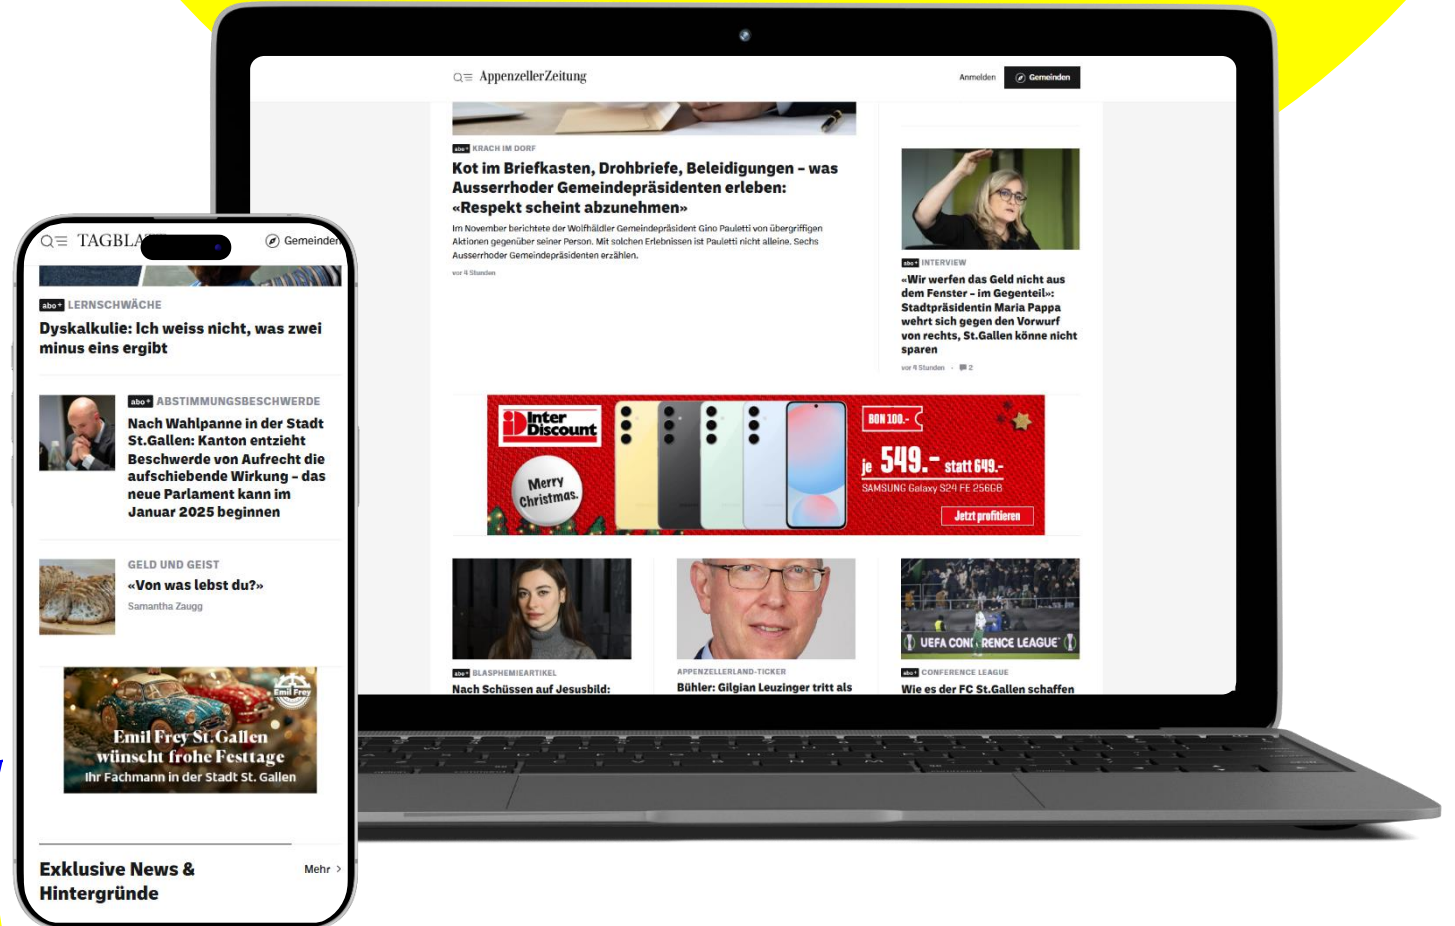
AppenzellerZeitung

Anmelden

Gemeinden

abo+ KRACH IM DORF

Kot im Briefkasten, Drohbriefe, Beleidigungen – was Ausserrhoder Gemeindepräsidenten erleben: «Respekt scheint abzunehmen»

Im November berichtete der Wolfhäldler Gemeindepräsident Gino Pauletti von übergriffigen Aktionen gegenüber seiner Person. Mit solchen Erlebnissen ist Pauletti nicht alleine. Sechs Ausserrhoder Gemeindepräsidenten erzählen.

vor 4 Stunden

abo+ INTERVIEW

«Wir werfen das Geld nicht aus dem Fenster – im Gegenteil»: Stadtpräsidentin Maria Pappa wehrt sich gegen den Vorwurf von rechts, St.Gallen könne nicht sparen

vor 4 Stunden · 2

Inter Discount

Merry Christmas

BON 100.-

je 549.– statt 649.-

SAMSUNG Galaxy S24 FE 256GB

Jetzt profitieren

abo+ BLASPHEMIEARTIKEL

Nach Schüssen auf Jesusbild:

APPENZELLERLAND-TICKER

Bühler: Gilgian Leuzinger tritt als

UEFA CONFERENCE LEAGUE

abo+ CONFERENCE LEAGUE

Wie es der FC St.Gallen schaffen

TAGBLA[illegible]

Gemeinden

abo+ LERNSCHWÄCHE

Dyskalkulie: Ich weiss nicht, was zwei minus eins ergibt

abo+ ABSTIMMUNGSBESCHWERDE

Nach Wahlpanne in der Stadt St.Gallen: Kanton entzieht Beschwerde von Aufrecht die aufschiebende Wirkung – das neue Parlament kann im Januar 2025 beginnen

GELD UND GEIST

«Von was lebst du?»

Samantha Zaugg

Emil Frey

Emil Frey St.Gallen wünscht frohe Festtage

Ihr Fachmann in der Stadt St. Gallen

Exklusive News & Hintergründe

Mehr ›